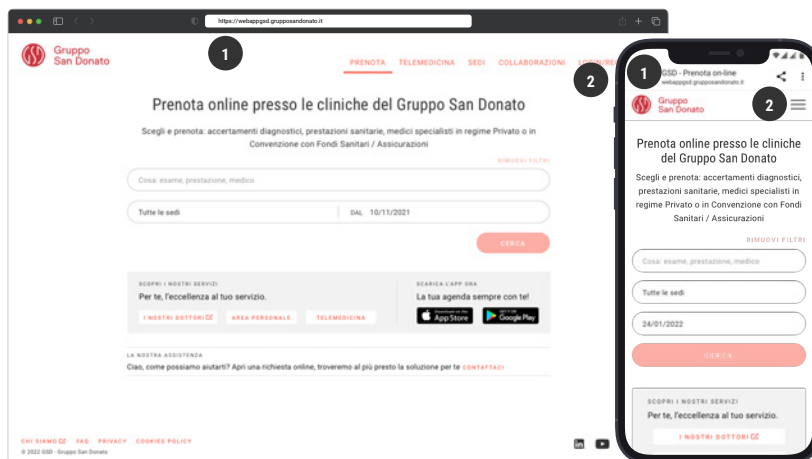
https://webappgsd.grupposandonato.it

1

Gruppo San Donato

PRENOTA TELEMEDICINA SEDI COLLABORAZIONI LOGIN/RE

2

Prenota online presso le cliniche del Gruppo San Donato

Scegli e prenota: accertamenti diagnostici, prestazioni sanitarie, medici specialisti in regime Privato o in Convenzione con Fondi Sanitari / Assicurazioni

RIMUOVI FILTRI

Cosa: esame, prestazione, medico

Tutte le sedi

DAL 10/11/2021

CERCA

SCOPRI I NOSTRI SERVIZI

Per te, l'eccellenza al tuo servizio.

I NOSTRI DOTTORI

AREA PERSONALE

TELEMEDICINA

SCARICA L'APP ORA

La tua agenda sempre con te!

Download on the App Store

GET IT ON Google Play

LA NOSTRA ASSISTENZA

Ciao, come possiamo aiutarti? Apri una richiesta online, troveremo al più presto la soluzione per te CONTATTACI

CHI SIAMO FAQ PRIVACY COOKIES POLICY

© 2022 GSD - Gruppo San Donato

1

GSD - Prenota on-line
webappgsd.grupposandonato.it

Gruppo San Donato

2

Prenota online presso le cliniche del Gruppo San Donato

Scegli e prenota: accertamenti diagnostici, prestazioni sanitarie, medici specialisti in regime Privato o in Convenzione con Fondi Sanitari / Assicurazioni

RIMUOVI FILTRI

Cosa: esame, prestazione, medico

Tutte le sedi

24/01/2022

CERCA

SCOPRI I NOSTRI SERVIZI

Per te, l'eccellenza al tuo servizio.

I NOSTRI DOTTORI